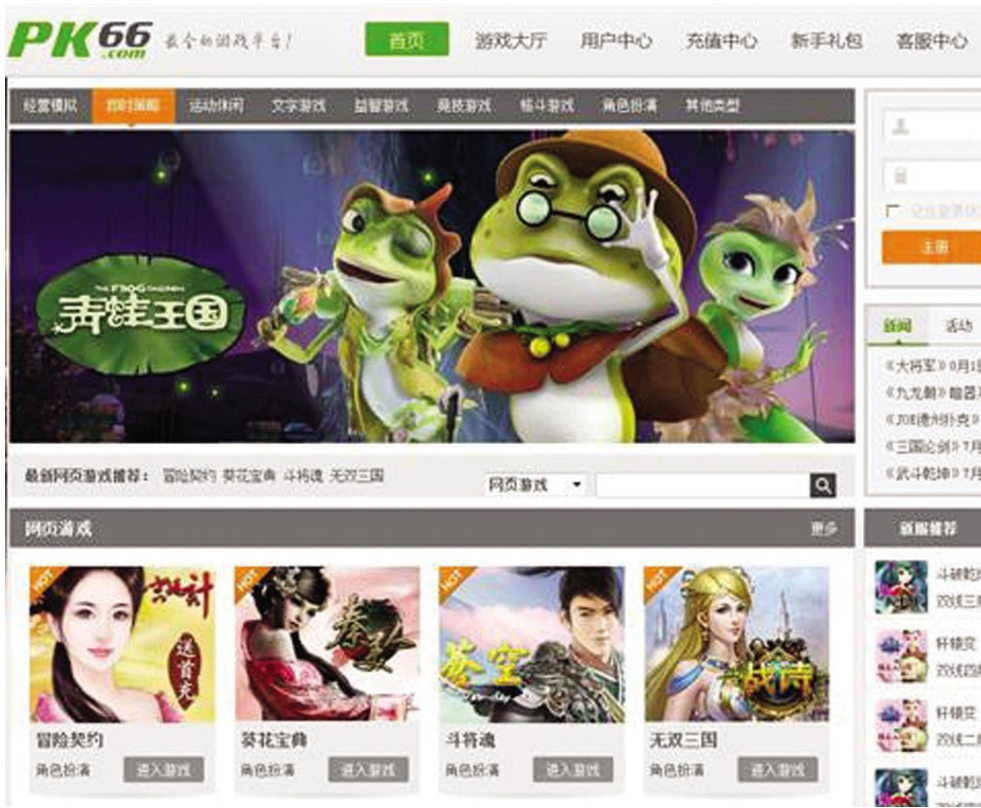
PK66.com 最全的游戏平台!

首页 游戏大厅 用户中心 充值中心 新手礼包 客服中心

经营模拟 西游策略 活动休闲 文字游戏 益智游戏 竞技游戏 格斗游戏 角色扮演 其他类型

THE FROG KINGDOM
青蛙王国

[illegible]

注册

新闻 活动

《大将军》8月1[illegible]
《九龙朝》暗器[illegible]
《刀剑神域》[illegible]
《三国必胜》7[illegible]
《武斗乾坤》7月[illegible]

最新网页游戏推荐： 冒险契约 葵花宝典 斗将魂 无双三国

网页游戏

网页游戏 更多

新服推荐

HOT 冒险契约 角色扮演 进入游戏
HOT 葵花宝典 角色扮演 进入游戏
HOT 斗将魂 角色扮演 进入游戏
HOT 无双三国 角色扮演 进入游戏

斗破乾坤 双线三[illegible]
轩辕变 双线四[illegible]
轩辕变 双线二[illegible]
斗破乾坤